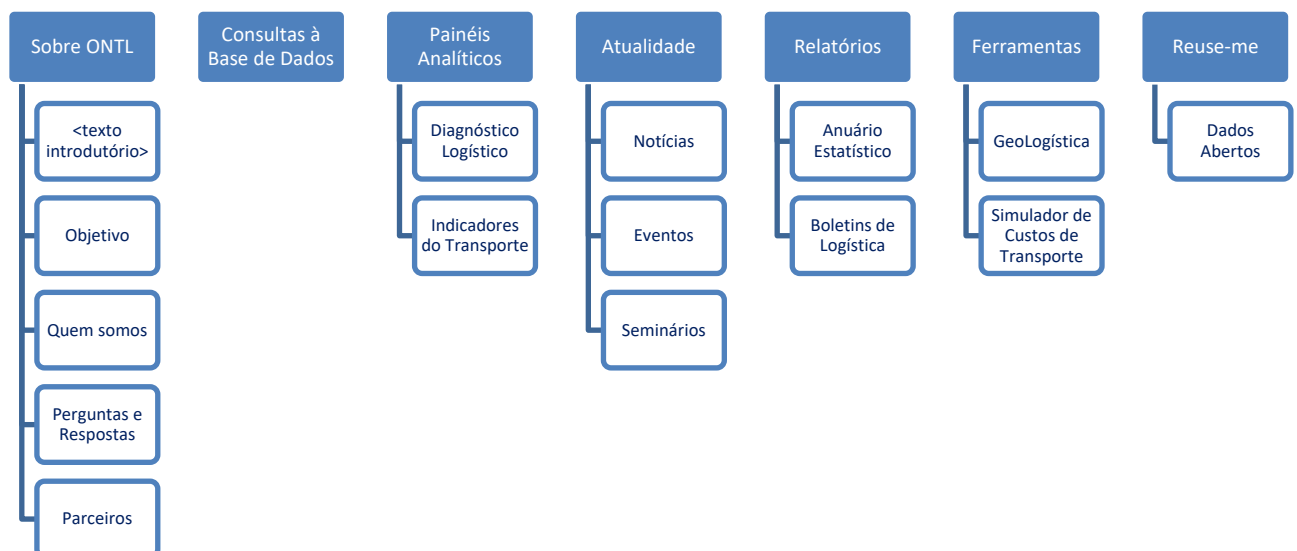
Sobre ONTL

<texto introdutório>

Objetivo

Quem somos

Perguntas e Respostas

Parceiros

Consultas à Base de Dados

Painéis Analíticos

Diagnóstico Logístico

Indicadores do Transporte

Atualidade

Notícias

Eventos

Seminários

Relatórios

Anuário Estatístico

Boletins de Logística

Ferramentas

GeoLogística

Simulador de Custos de Transporte

Reuse-me

Dados Abertos